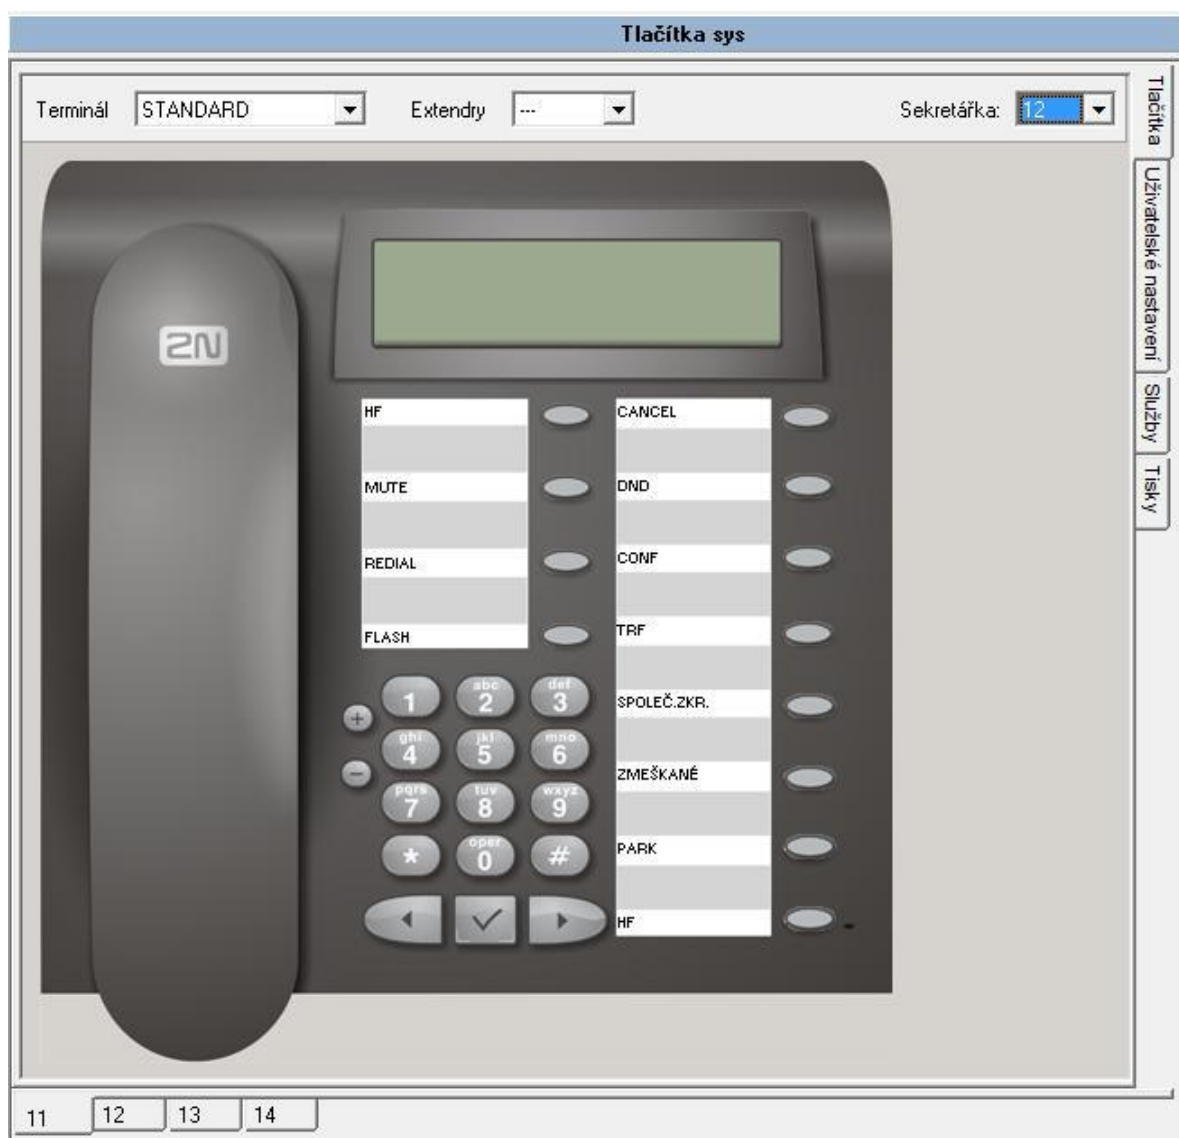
Tlačítka sys

Terminál STANDARD Extendry --- Sekretářka: 12

Tlačítka
Uživatelské nastavení
Služby
Tisky

2N

HF
MUTE
REDIAL
FLASH

CANCEL
DND
CONF
TRF
SPOLEČ.ZKR.
ZMEŠKANÉ
PARK
HF

+
−
1
abc 2
def 3
ghi 4
jkl 5
mno 6
pqrs 7
tuv 8
wxyz 9
*
oper 0
#

11 12 13 14